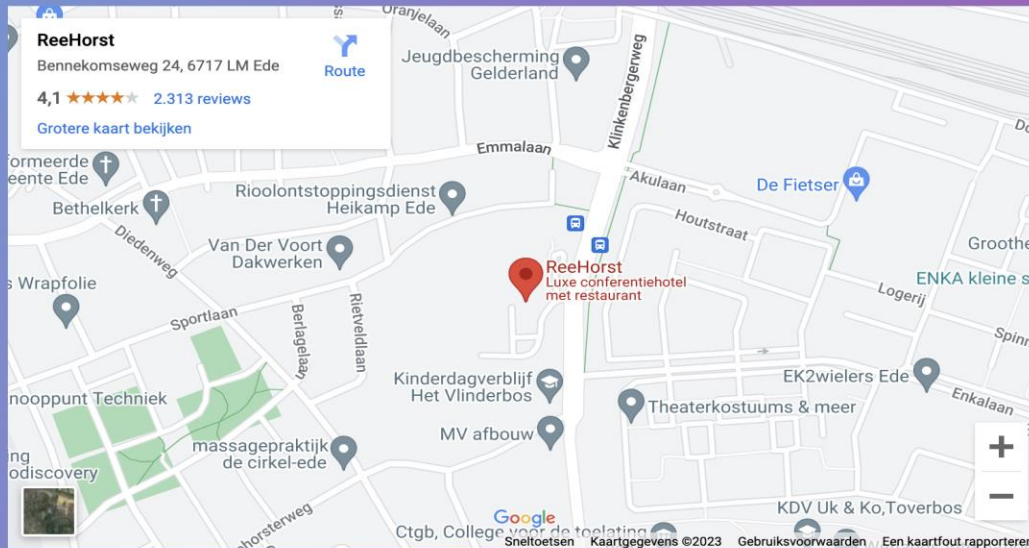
ReeHorst
Bennekomseweg 24, 6717 LM Ede
4,1 ★★★★★ 2.313 reviews
Grotere kaart bekijken
Route

Oranjelaan
Jeugdbescherming Gelderland
Klinkenbergerweg
Do
Emmalaan
ormeerde eente Ede
Akulaan
De Fietser
Rioolontstoppingsdienst Heikamp Ede
Bethelkerk
Houtstraat
Diedenweg
Van Der Voort Dakwerken
Groothe
ReeHorst
Luxe conferentiehotel met restaurant
ENKA kleine s
s Wrapfolie
Logerij
Sportlaan
Rietveldlaan
Berlagelaan
Spinn
Kinderdagverblijf Het Vlinderbos
EK2wielers Ede
nooppunt Techniek
Enkalaan
Theaterkostuums & meer
MV afbouw
ng odiscovery
massagepraktijk de cirkel-ede
KDV Uk & Ko,Toverbos
horsterweg
Google
Ctgb, College voor de toelating
Sneltoetsen Kaartgegevens ©2023 Gebruiksvoorwaarden Een kaartfout rapporteren
+
−